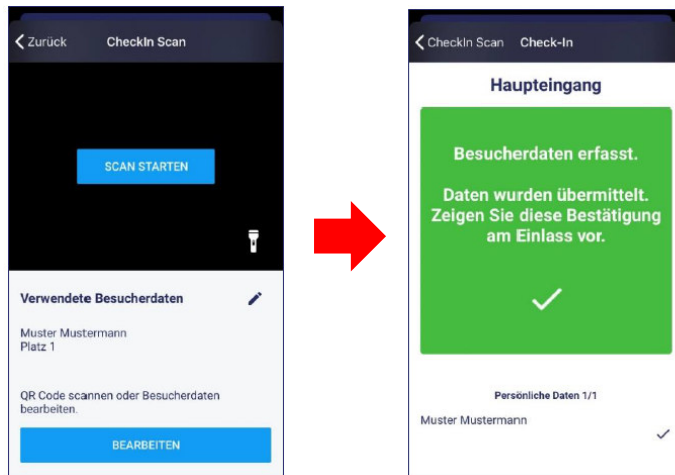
Zurück CheckIn Scan

SCAN STARTEN

Verwendete Besucherdaten

Muster Mustermann
Platz 1

QR Code scannen oder Besucherdaten bearbeiten.

BEARBEITEN

CheckIn Scan Check-In

Haupteingang

Besucherdaten erfasst.

Daten wurden übermittelt. Zeigen Sie diese Bestätigung am Einlass vor.

Persönliche Daten 1/1

Muster Mustermann